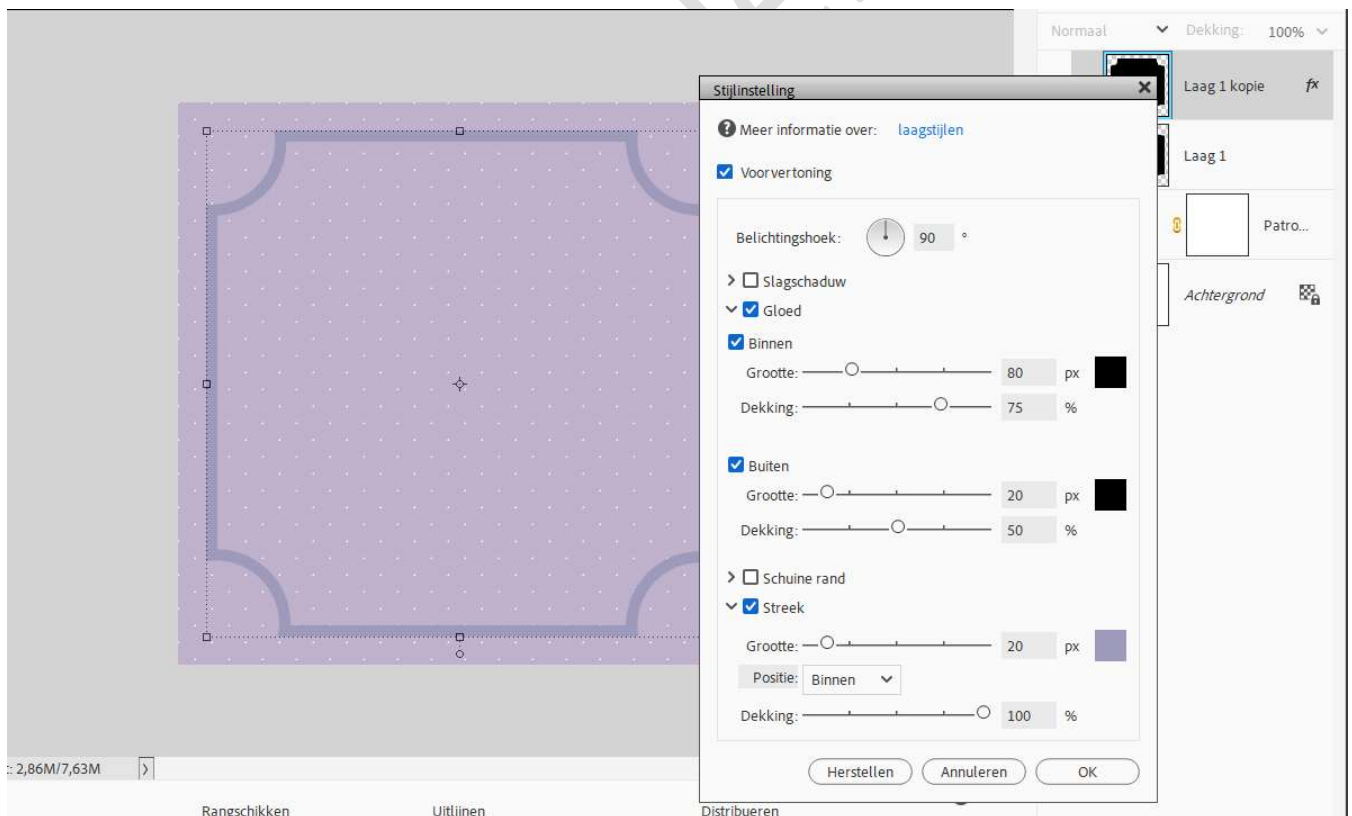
Normaal
Dekking: 100%

Laag 1 kopie
fx
Laag 1
Patro...
Achtergrond

Stijlinstelling
Meer informatie over: laagstijlen
Voorvertoning

Belichtingshoek: 90 °

Slagschaduw
Gloed
Binnen
Grootte: 80 px
Dekking: 75 %

Buiten
Grootte: 20 px
Dekking: 50 %

Schuine rand
Streek
Grootte: 20 px
Positie: Binnen
Dekking: 100 %

Herstellen
Annuleren
OK

: 2,86M/7,63M

Rangschikken
Uitlijnen
Distribueren